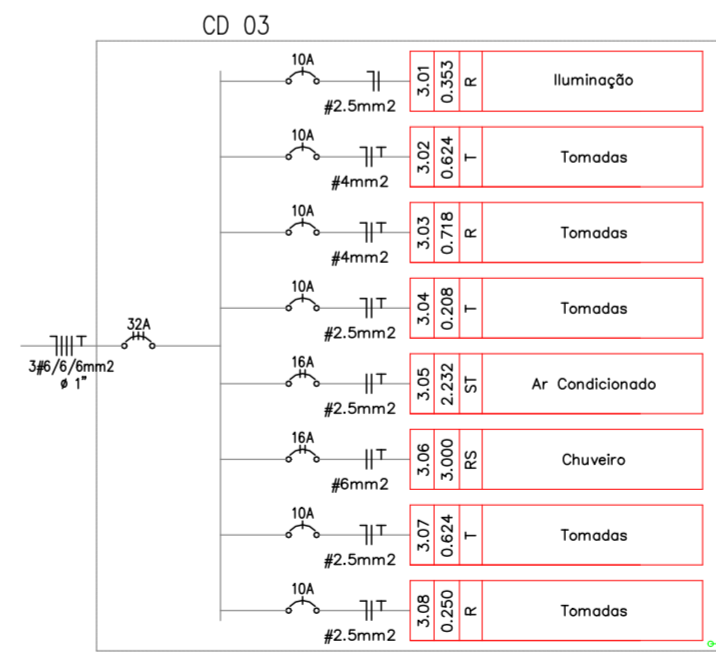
CD 03

3#6/6/6mm2
ø 1"

32A

10A
#2.5mm2

| 3.01 | 0.353 | R | Iluminação |
|---|---|---|---|

10A
T
#4mm2

| 3.02 | 0.624 | T | Tomadas |
|---|---|---|---|

10A
T
#4mm2

| 3.03 | 0.718 | R | Tomadas |
|---|---|---|---|

10A
T
#2.5mm2

| 3.04 | 0.208 | T | Tomadas |
|---|---|---|---|

16A
T
#2.5mm2

| 3.05 | 2.232 | ST | Ar Condicionado |
|---|---|---|---|

16A
T
#6mm2

| 3.06 | 3.000 | RS | Chuveiro |
|---|---|---|---|

10A
T
#2.5mm2

| 3.07 | 0.624 | T | Tomadas |
|---|---|---|---|

10A
T
#2.5mm2

| 3.08 | 0.250 | R | Tomadas |
|---|---|---|---|